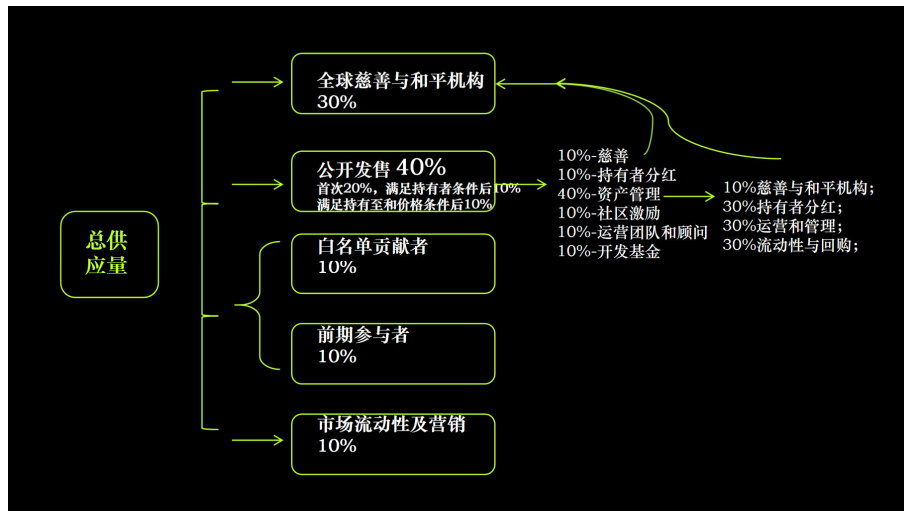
总供应量

全球慈善与和平机构
30%

公开发售 40%
首次20%，满足持有者条件后10%
满足持有至和价格条件后10%

白名单贡献者
10%

前期参与者
10%

市场流动性及营销
10%

10%-慈善
10%-持有者分红
40%-资产管理
10%-社区激励
10%-运营团队和顾问
10%-开发基金

10%慈善与和平机构；
30%持有者分红；
30%运营和管理；
30%流动性与回购；